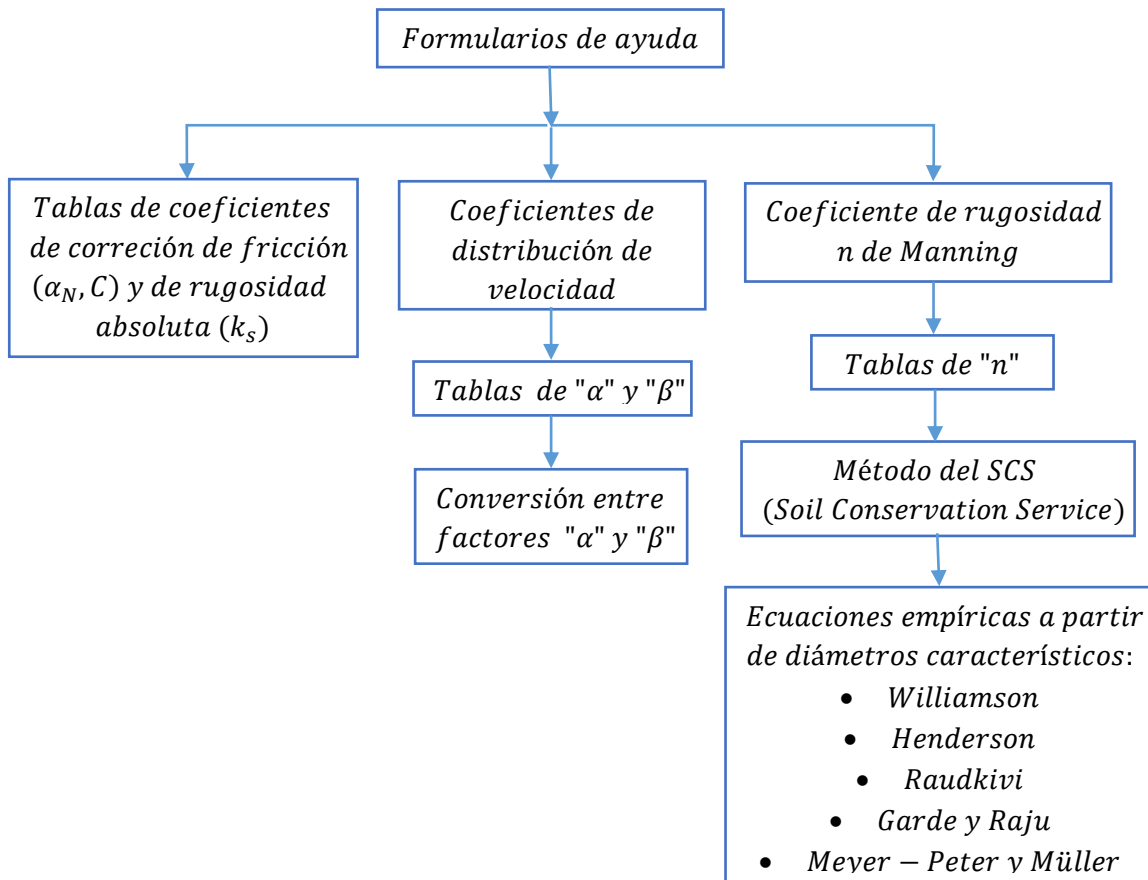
Formularios de ayuda

Tablas de coeficientes de correción de fricción $(\alpha_N, C)$ y de rugosidad absoluta $(k_s)$

Coeficientes de distribución de velocidad

Tablas de "$\alpha$" y "$\beta$"

Conversión entre factores "$\alpha$" y "$\beta$"

Coeficiente de rugosidad n de Manning

Tablas de "n"

Método del SCS (Soil Conservation Service)

Ecuaciones empíricas a partir de diámetros característicos:
- Williamson
- Henderson
- Raudkivi
- Garde y Raju
- Meyer − Peter y Müller